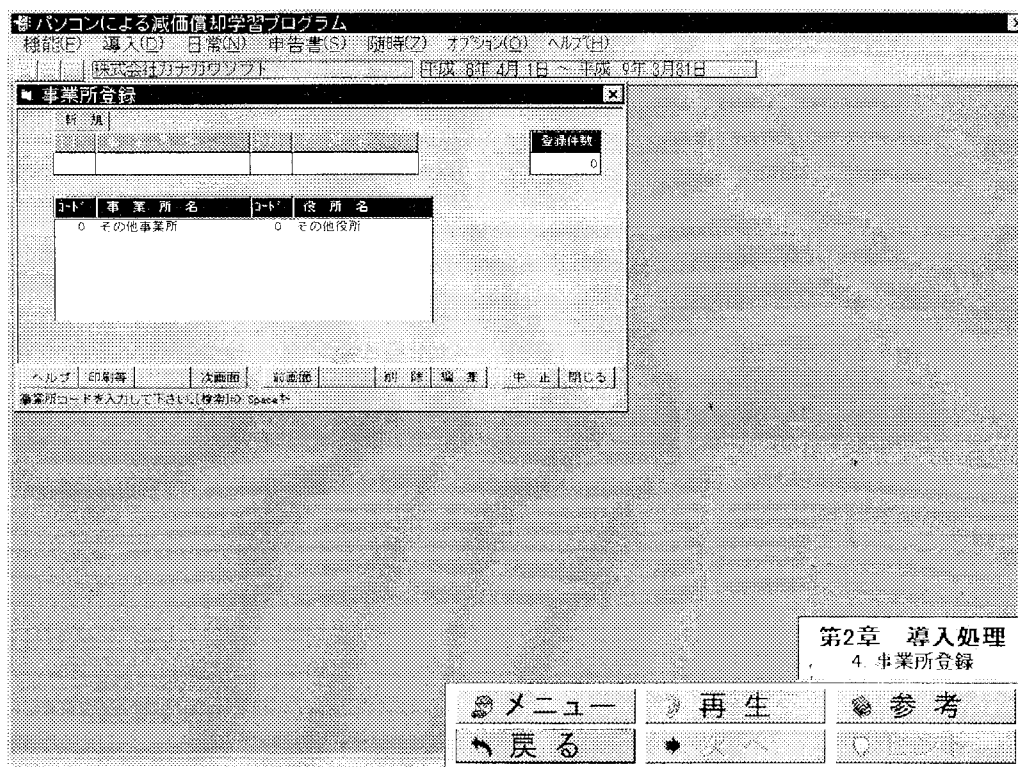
パソコンによる減価償却学習プログラム
機能(F) 導入(D) 日常(N) 申告書(S) 随時(Z) オプション(O) ヘルプ(H)
株式会社カナガワソフト 平成 8年 4月 1日 ～ 平成 9年 3月31日

事業所登録
新 規
登録件数
0

| コード | 事 業 所 名 | コード | 役 所 名 |
|---|---|---|---|
| 0 | その他事業所 | 0 | その他役所 |

ヘルプ 印刷等 次画面 前画面 削 除 編 集 中 止 閉じる
事業所コードを入力して下さい。[検索]の Spaceキ

第2章 導入処理
4 事業所登録

メニュー 再 生 参 考
戻 る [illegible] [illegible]